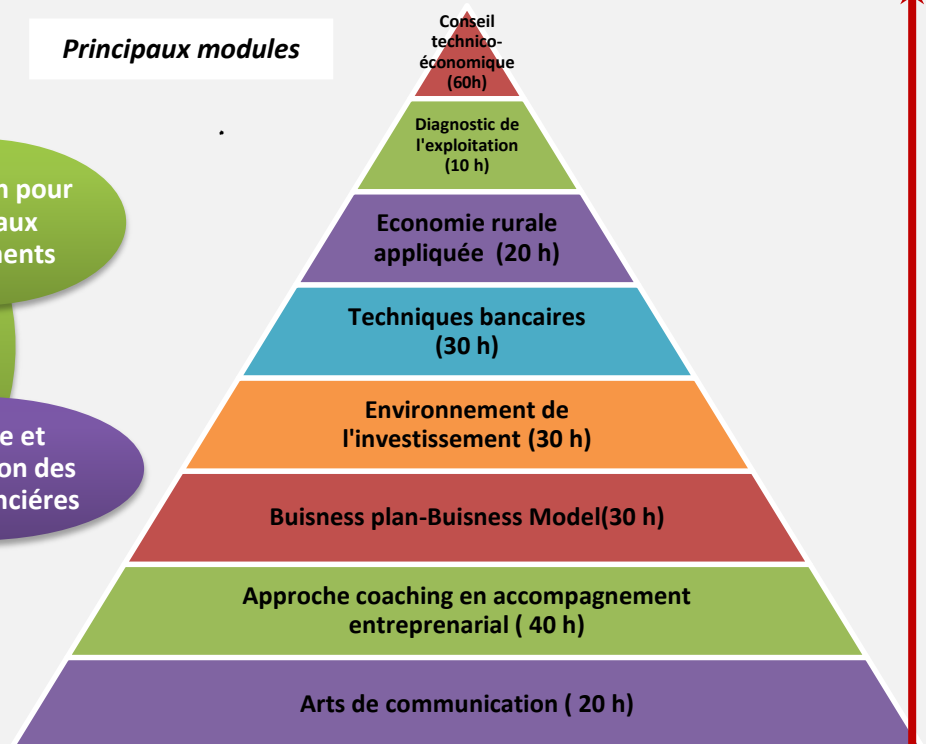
Principaux modules

n pour
aux
nents

e et
on des
nciéres

Conseil technico-économique (60h)

Diagnostic de l'exploitation (10 h)

Economie rurale appliquée (20 h)

Techniques bancaires (30 h)

Environnement de l'investissement (30 h)

Buisness plan-Buisness Model(30 h)

Approche coaching en accompagnement entreprenarial ( 40 h)

Arts de communication ( 20 h)